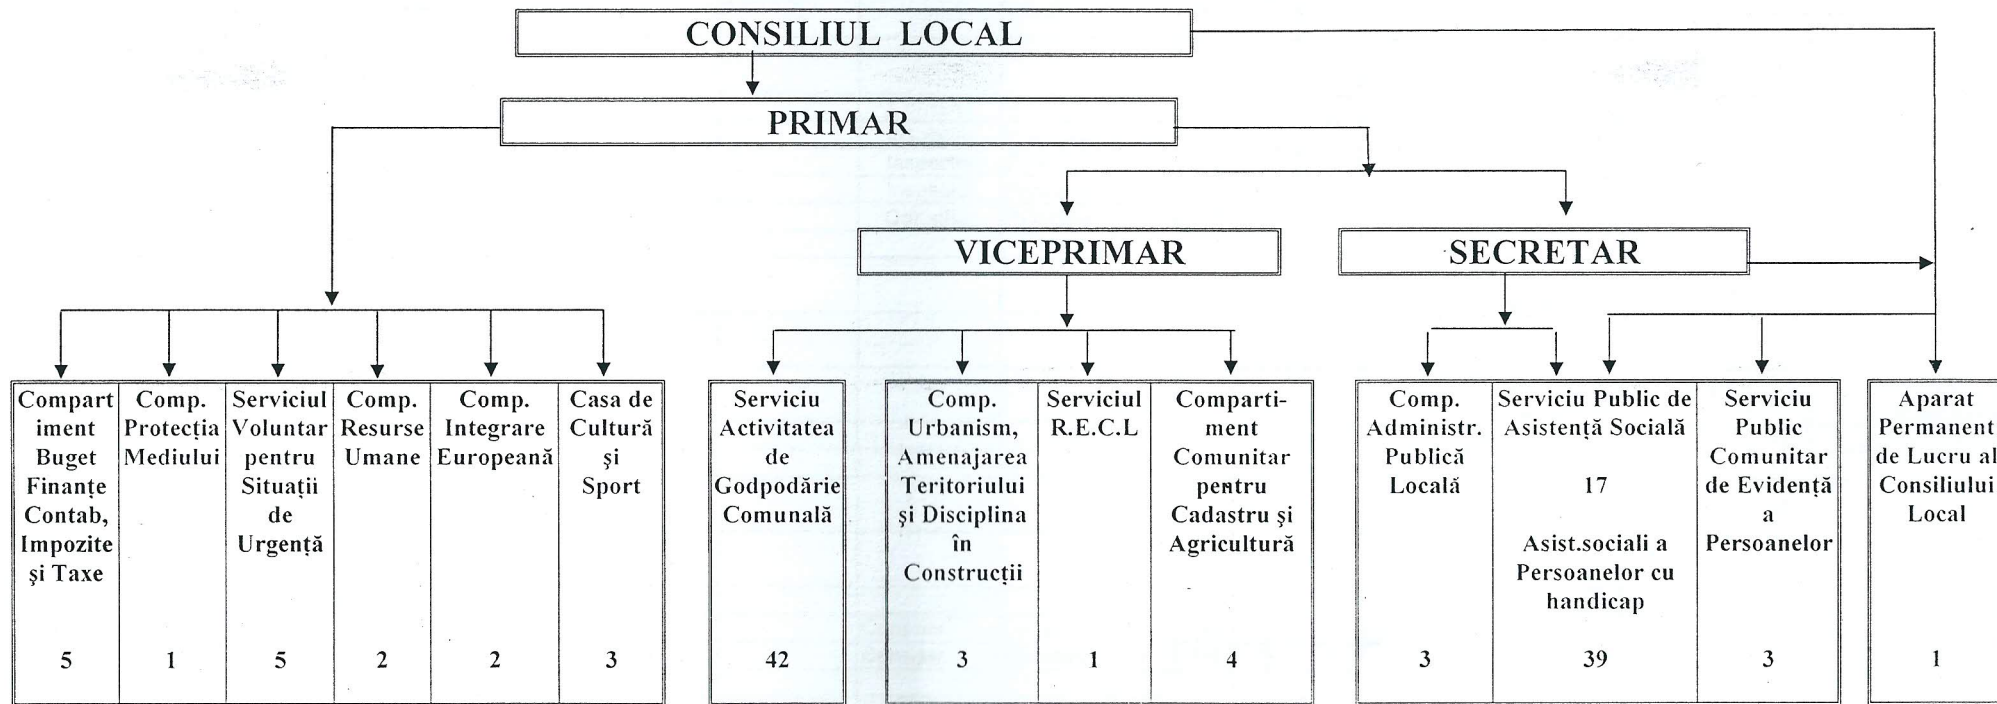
CONSILIUL LOCAL

PRIMAR

VICEPRIMAR

SECRETAR

| Compartiment Buget Finanțe Contab, Impozite și Taxe | Comp. Protecția Mediului | Serviciul Voluntar pentru Situații de Urgență | Comp. Resurse Umane | Comp. Integrare Europeană | Casa de Cultură și Sport |
|---|---|---|---|---|---|
| 5 | 1 | 5 | 2 | 2 | 3 |

| Serviciu Activitatea de Godpodărie Comunală |
|---|
| 42 |

| Comp. Urbanism, Amenajarea Teritoriului și Disciplina în Construcții | Serviciul R.E.C.L | Compartiment Comunitar pentru Cadastru și Agricultură |
|---|---|---|
| 3 | 1 | 4 |

| Comp. Administr. Publică Locală | Serviciu Public de Asistență Socială 17 Asist.sociali a Persoanelor cu handicap | Serviciu Public Comunitar de Evidență a Persoanelor |
|---|---|---|
| 3 | 39 | 3 |

| Aparat Permanent de Lucru al Consiliului Local |
|---|
| 1 |